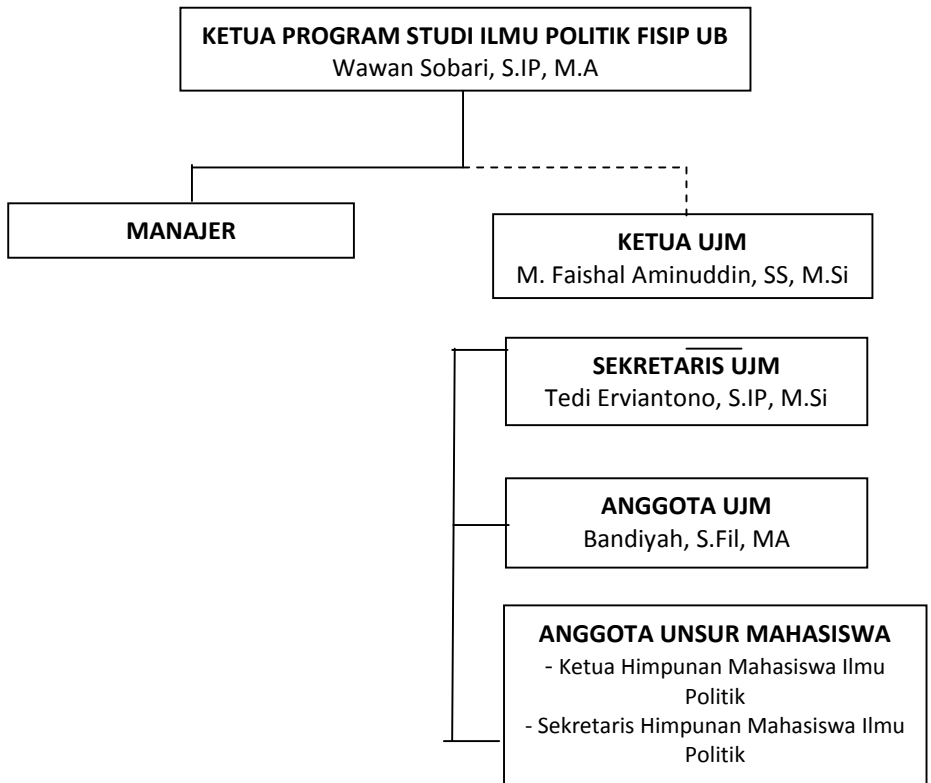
**KETUA PROGRAM STUDI ILMU POLITIK FISIP UB**
Wawan Sobari, S.IP, M.A

**MANAJER**

**KETUA UJM**
M. Faishal Aminuddin, SS, M.Si

**SEKRETARIS UJM**
Tedi Erviantono, S.IP, M.Si

**ANGGOTA UJM**
Bandiyah, S.Fil, MA

**ANGGOTA UNSUR MAHASISWA**
- Ketua Himpunan Mahasiswa Ilmu Politik
- Sekretaris Himpunan Mahasiswa Ilmu Politik